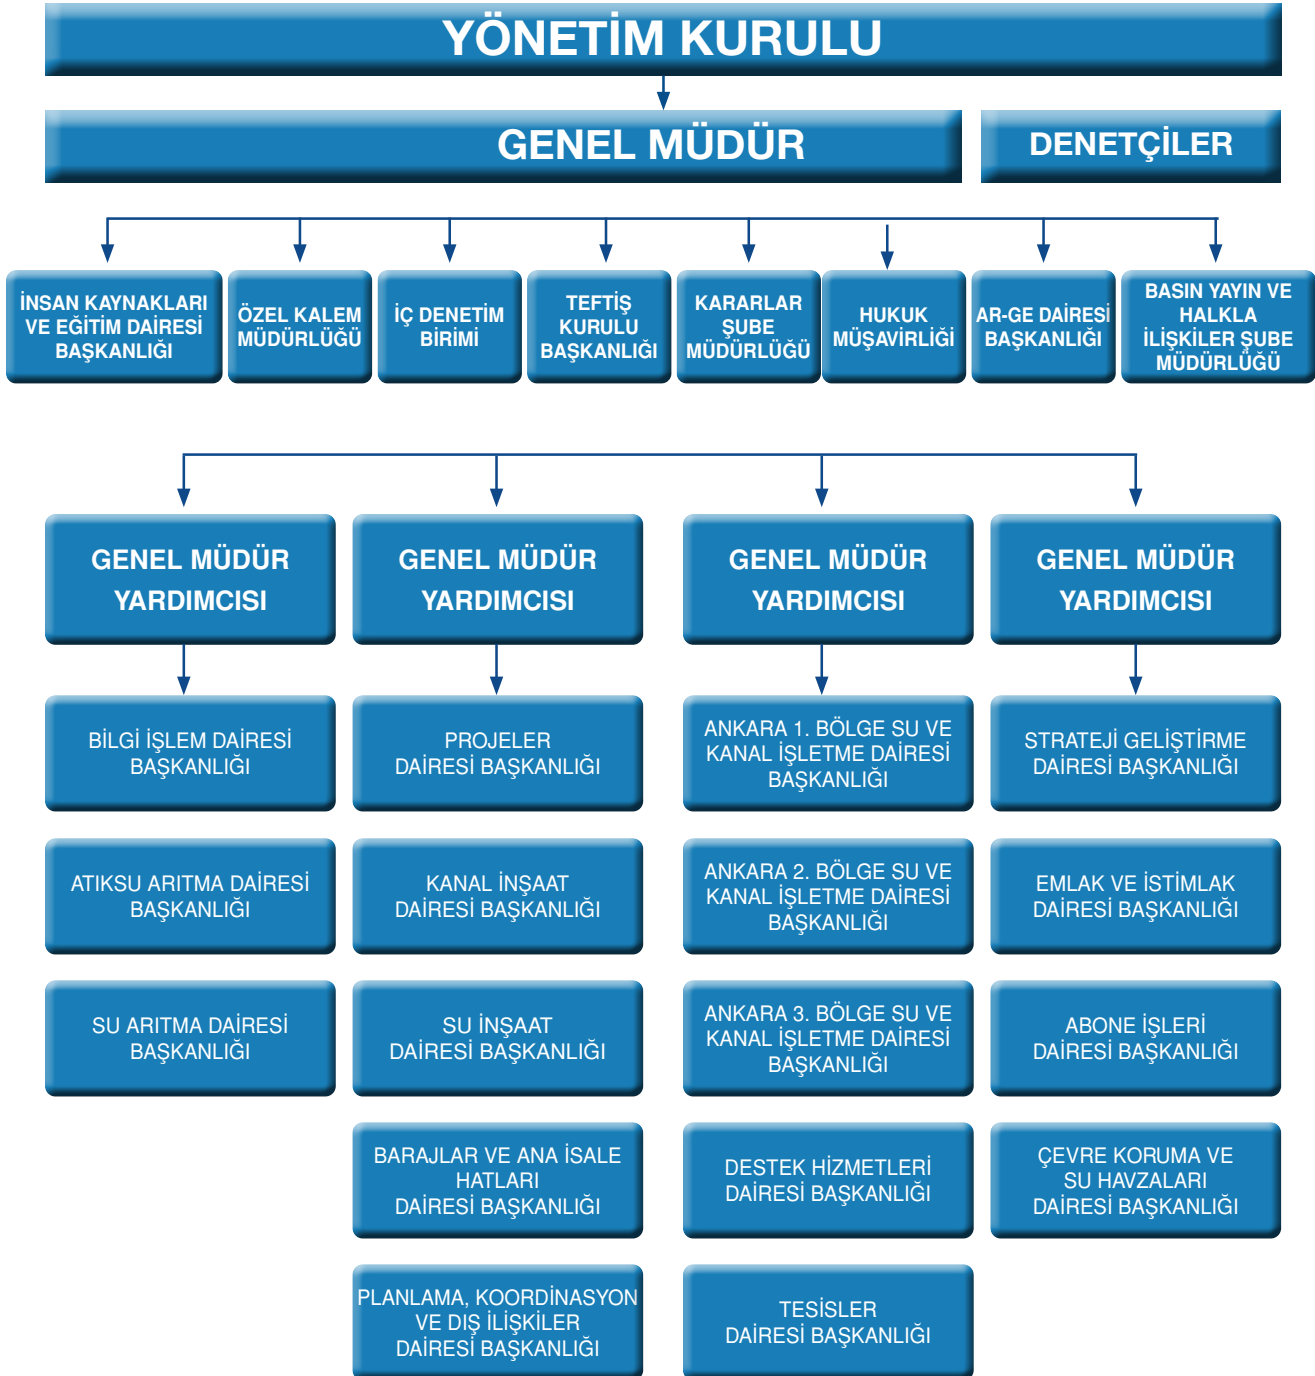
YÖNETİM KURULU

GENEL MÜDÜR

DENETÇİLER

İNSAN KAYNAKLARI VE EĞİTİM DAİRESİ BAŞKANLIĞI

ÖZEL KALEM MÜDÜRLÜĞÜ

İÇ DENETİM BİRİMİ

TEFTİŞ KURULU BAŞKANLIĞI

KARARLAR ŞUBE MÜDÜRLÜĞÜ

HUKUK MÜŞAVİRLİĞİ

AR-GE DAİRESİ BAŞKANLIĞI

BASIN YAYIN VE HALKLA İLİŞKİLER ŞUBE MÜDÜRLÜĞÜ

GENEL MÜDÜR YARDIMCISI

GENEL MÜDÜR YARDIMCISI

GENEL MÜDÜR YARDIMCISI

GENEL MÜDÜR YARDIMCISI

BİLGİ İŞLEM DAİRESİ BAŞKANLIĞI

ATIKSU ARITMA DAİRESİ BAŞKANLIĞI

SU ARITMA DAİRESİ BAŞKANLIĞI

PROJELER DAİRESİ BAŞKANLIĞI

KANAL İNŞAAT DAİRESİ BAŞKANLIĞI

SU İNŞAAT DAİRESİ BAŞKANLIĞI

BARAJLAR VE ANA İSALE HATLARI DAİRESİ BAŞKANLIĞI

PLANLAMA, KOORDİNASYON VE DIŞ İLİŞKİLER DAİRESİ BAŞKANLIĞI

ANKARA 1. BÖLGE SU VE KANAL İŞLETME DAİRESİ BAŞKANLIĞI

ANKARA 2. BÖLGE SU VE KANAL İŞLETME DAİRESİ BAŞKANLIĞI

ANKARA 3. BÖLGE SU VE KANAL İŞLETME DAİRESİ BAŞKANLIĞI

DESTEK HİZMETLERİ DAİRESİ BAŞKANLIĞI

TESİSLER DAİRESİ BAŞKANLIĞI

STRATEJİ GELİŞTİRME DAİRESİ BAŞKANLIĞI

EMLAK VE İSTİMLAK DAİRESİ BAŞKANLIĞI

ABONE İŞLERİ DAİRESİ BAŞKANLIĞI

ÇEVRE KORUMA VE SU HAVZALARI DAİRESİ BAŞKANLIĞI